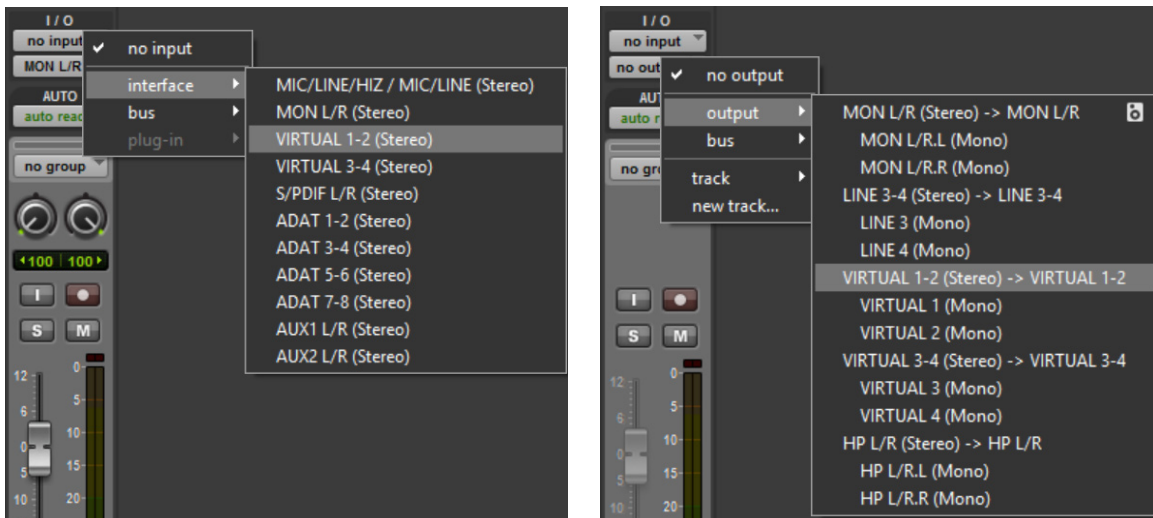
I/O
no input
MON L/R
AUTO
auto read
no group
100 100
I
S M
12
6
0
5
10
0
5
10
15
20

no input
interface
bus
plug-in

MIC/LINE/HIZ / MIC/LINE (Stereo)
MON L/R (Stereo)
VIRTUAL 1-2 (Stereo)
VIRTUAL 3-4 (Stereo)
S/PDIF L/R (Stereo)
ADAT 1-2 (Stereo)
ADAT 3-4 (Stereo)
ADAT 5-6 (Stereo)
ADAT 7-8 (Stereo)
AUX1 L/R (Stereo)
AUX2 L/R (Stereo)

I/O
no input
no out
AUT
auto r
no gr
I
S M
12
6
0
5
10
0
5
10
15
20

no output
output
bus
track
new track...

MON L/R (Stereo) -> MON L/R
MON L/R.L (Mono)
MON L/R.R (Mono)
LINE 3-4 (Stereo) -> LINE 3-4
LINE 3 (Mono)
LINE 4 (Mono)
VIRTUAL 1-2 (Stereo) -> VIRTUAL 1-2
VIRTUAL 1 (Mono)
VIRTUAL 2 (Mono)
VIRTUAL 3-4 (Stereo) -> VIRTUAL 3-4
VIRTUAL 3 (Mono)
VIRTUAL 4 (Mono)
HP L/R (Stereo) -> HP L/R
HP L/R.L (Mono)
HP L/R.R (Mono)